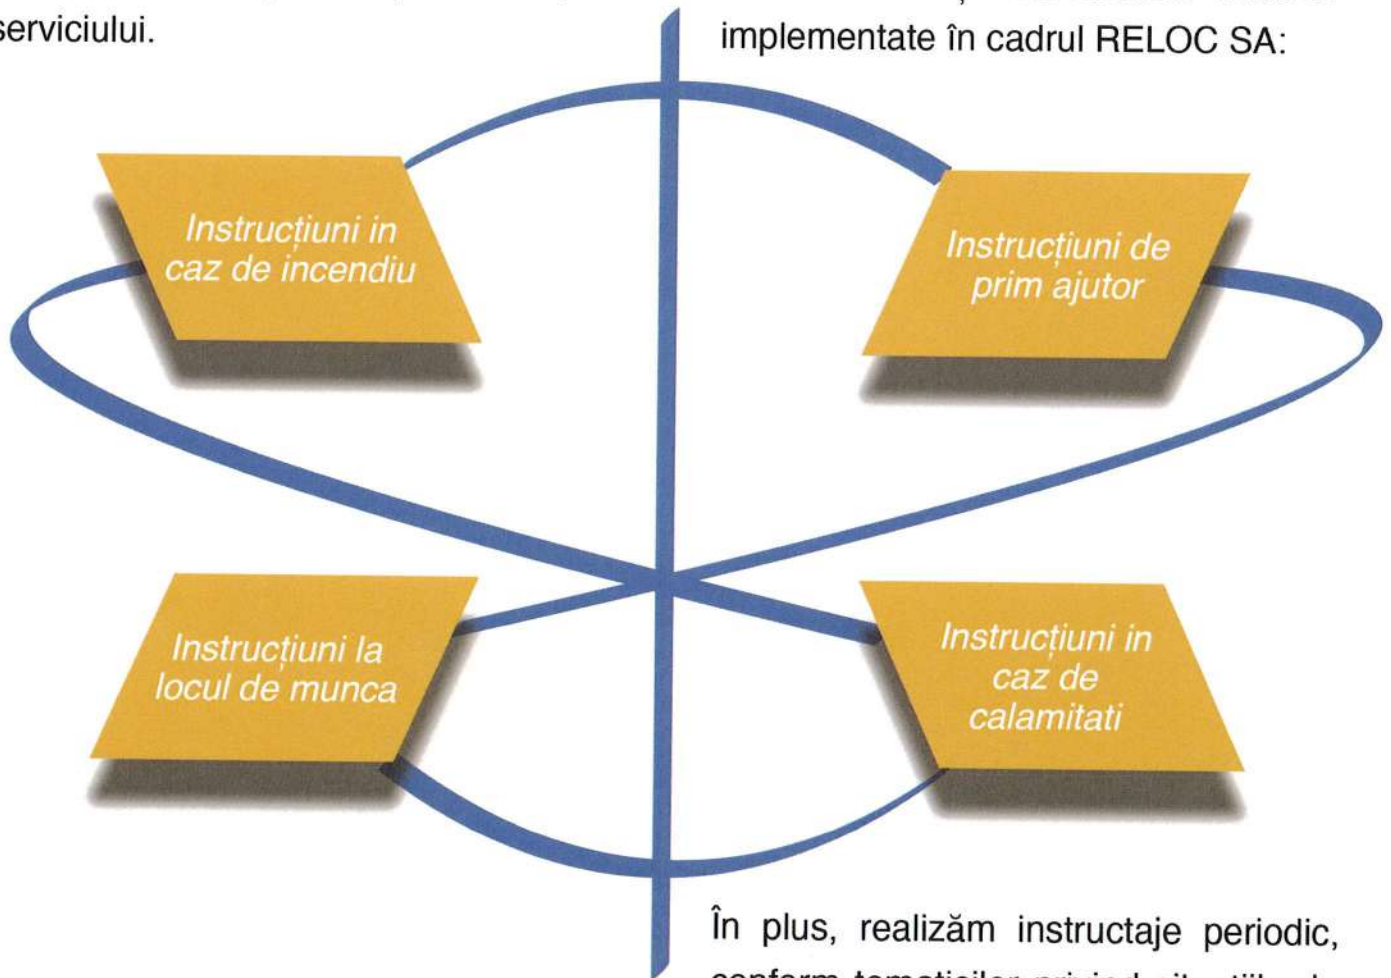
serviciului.

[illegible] implementate în cadrul RELOC SA:

Instrucțiuni in caz de incendiu

Instrucțiuni de prim ajutor

Instrucțiuni la locul de munca

Instrucțiuni in caz de calamitati

În plus, realizăm instructaje periodic, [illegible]